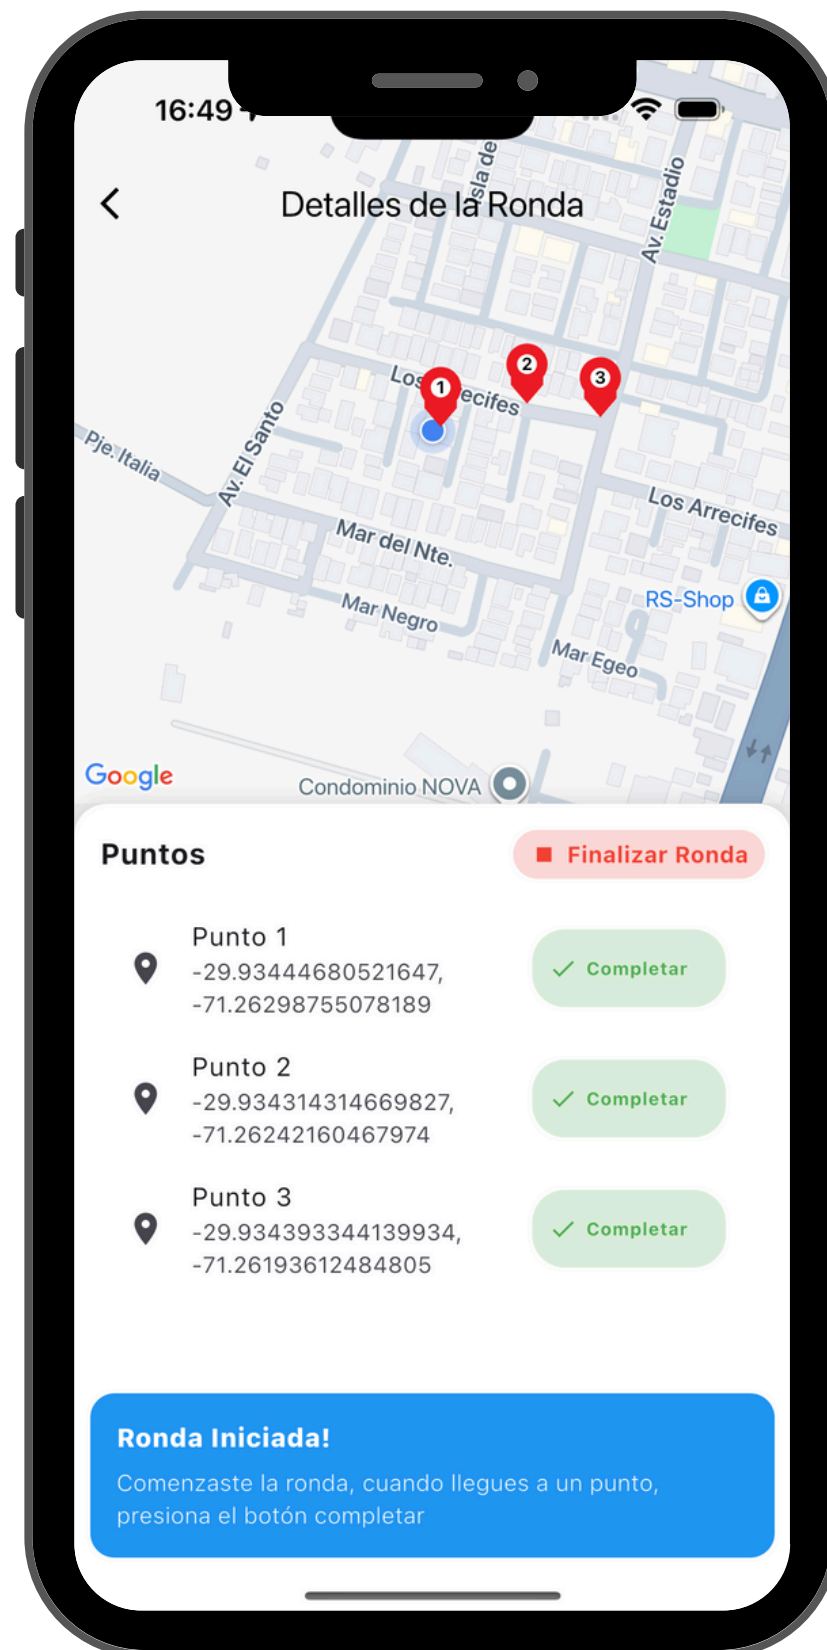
16:49

Detalles de la Ronda

Isla de

Av. Estadio

Los Arrecifes

1
2
3

Pje. Italia

Av. El Santo

Los Arrecifes

Mar del Nte.

Mar Negro

RS-Shop

Mar Egeo

Google

Condominio NOVA

Puntos

Finalizar Ronda

Punto 1
-29.93444680521647, -71.26298755078189

Completar

Punto 2
-29.93431431466982​7, -71.26242160467974

Completar

Punto 3
-29.934393344139934, -71.26193612484805

Completar

Ronda Iniciada!

Comenzaste la ronda, cuando llegues a un punto, presiona el botón completar